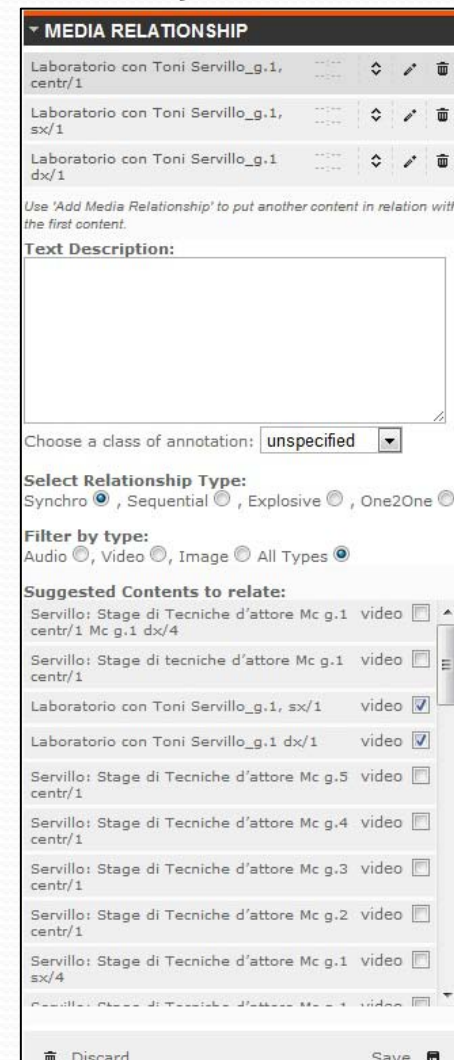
MEDIA RELATIONSHIP

Laboratorio con Toni Servillo_g.1, centr/1

Laboratorio con Toni Servillo_g.1, sx/1

Laboratorio con Toni Servillo_g.1 dx/1

Use 'Add Media Relationship' to put another content in relation with the first content.

Text Description:

Choose a class of annotation: unspecified

Select Relationship Type:
Synchro, Sequential, Explosive, One2One

Filter by type:
Audio, Video, Image, All Types

Suggested Contents to relate:

| | |
|---|---|
| Servillo: Stage di Tecniche d'attore Mc g.1 centr/1 Mc g.1 dx/4 | video |
| Servillo: Stage di tecniche d'attore Mc g.1 centr/1 | video |
| Laboratorio con Toni Servillo_g.1, sx/1 | video |
| Laboratorio con Toni Servillo_g.1 dx/1 | video |
| Servillo: Stage di Tecniche d'attore Mc g.5 centr/1 | video |
| Servillo: Stage di Tecniche d'attore Mc g.4 centr/1 | video |
| Servillo: Stage di Tecniche d'attore Mc g.3 centr/1 | video |
| Servillo: Stage di Tecniche d'attore Mc g.2 centr/1 | video |
| Servillo: Stage di Tecniche d'attore Mc g.1 sx/4 | video |
| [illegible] | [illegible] |

Discard
Save